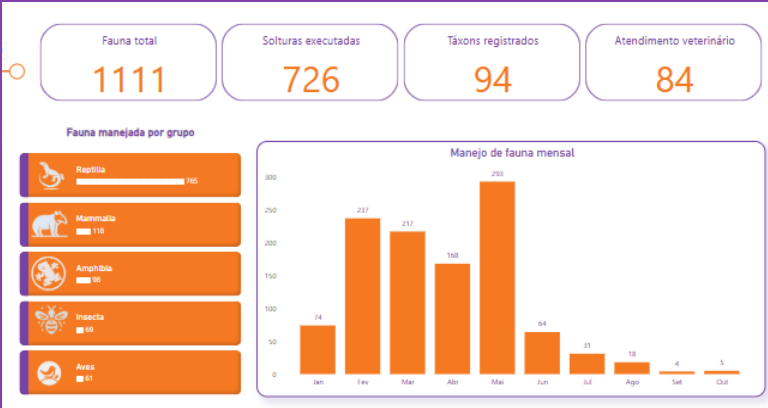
Fauna total
1111

Solturas executadas
726

Táxons registrados
94

Atendimento veterinário
84

Fauna manejada por grupo

Reptilia
765

Mammalia
118

Amphibia
98

Insecta
69

Aves
61

Manejo de fauna mensal

| Mês | Valor |
|---|---|
| Jan | 74 |
| Fev | 237 |
| Mar | 217 |
| Abr | 168 |
| Mai | 293 |
| Jun | 64 |
| Jul | 31 |
| Ago | 18 |
| Set | 4 |
| Out | 5 |

300
250
200
150
100
50
0